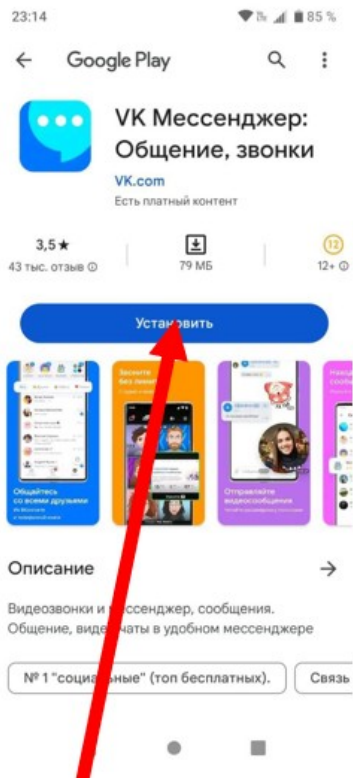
23:14
85 %

Google Play

VK Мессенджер: Общение, звонки
VK.com
Есть платный контент

3,5 ★
43 тыс. отзыв

79 МБ

12
12+

Уст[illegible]вить

Общайтесь со всеми друзьями
Звоните без лимит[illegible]
Отправляйте видеосообщения
Наход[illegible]
сообще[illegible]

Описание

Видеозвонки и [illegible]ссенджер, сообщения. Общение, виде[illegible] чаты в удобном мессенджере

№ 1 "соци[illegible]ные" (топ бесплатных).
Связь